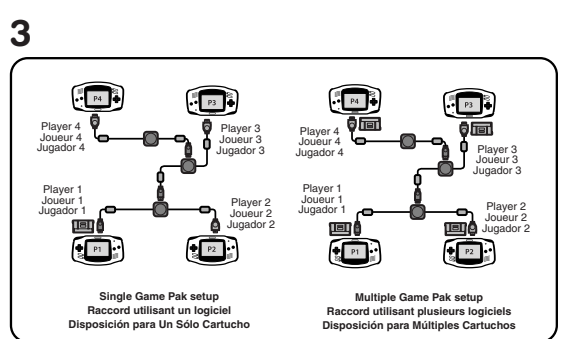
3

P4

P3

Player 4
Joueur 4
Jugador 4

Player 3
Joueur 3
Jugador 3

Player 1
Joueur 1
Jugador 1

Player 2
Joueur 2
Jugador 2

P1

P2

Single Game Pak setup
Raccord utilisant un logiciel
Disposición para Un Sólo Cartucho

P4

P3

Player 4
Joueur 4
Jugador 4

Player 3
Joueur 3
Jugador 3

Player 1
Joueur 1
Jugador 1

Player 2
Joueur 2
Jugador 2

P1

P2

Multiple Game Pak setup
Raccord utilisant plusieurs logiciels
Disposición para Múltiples Cartuchos